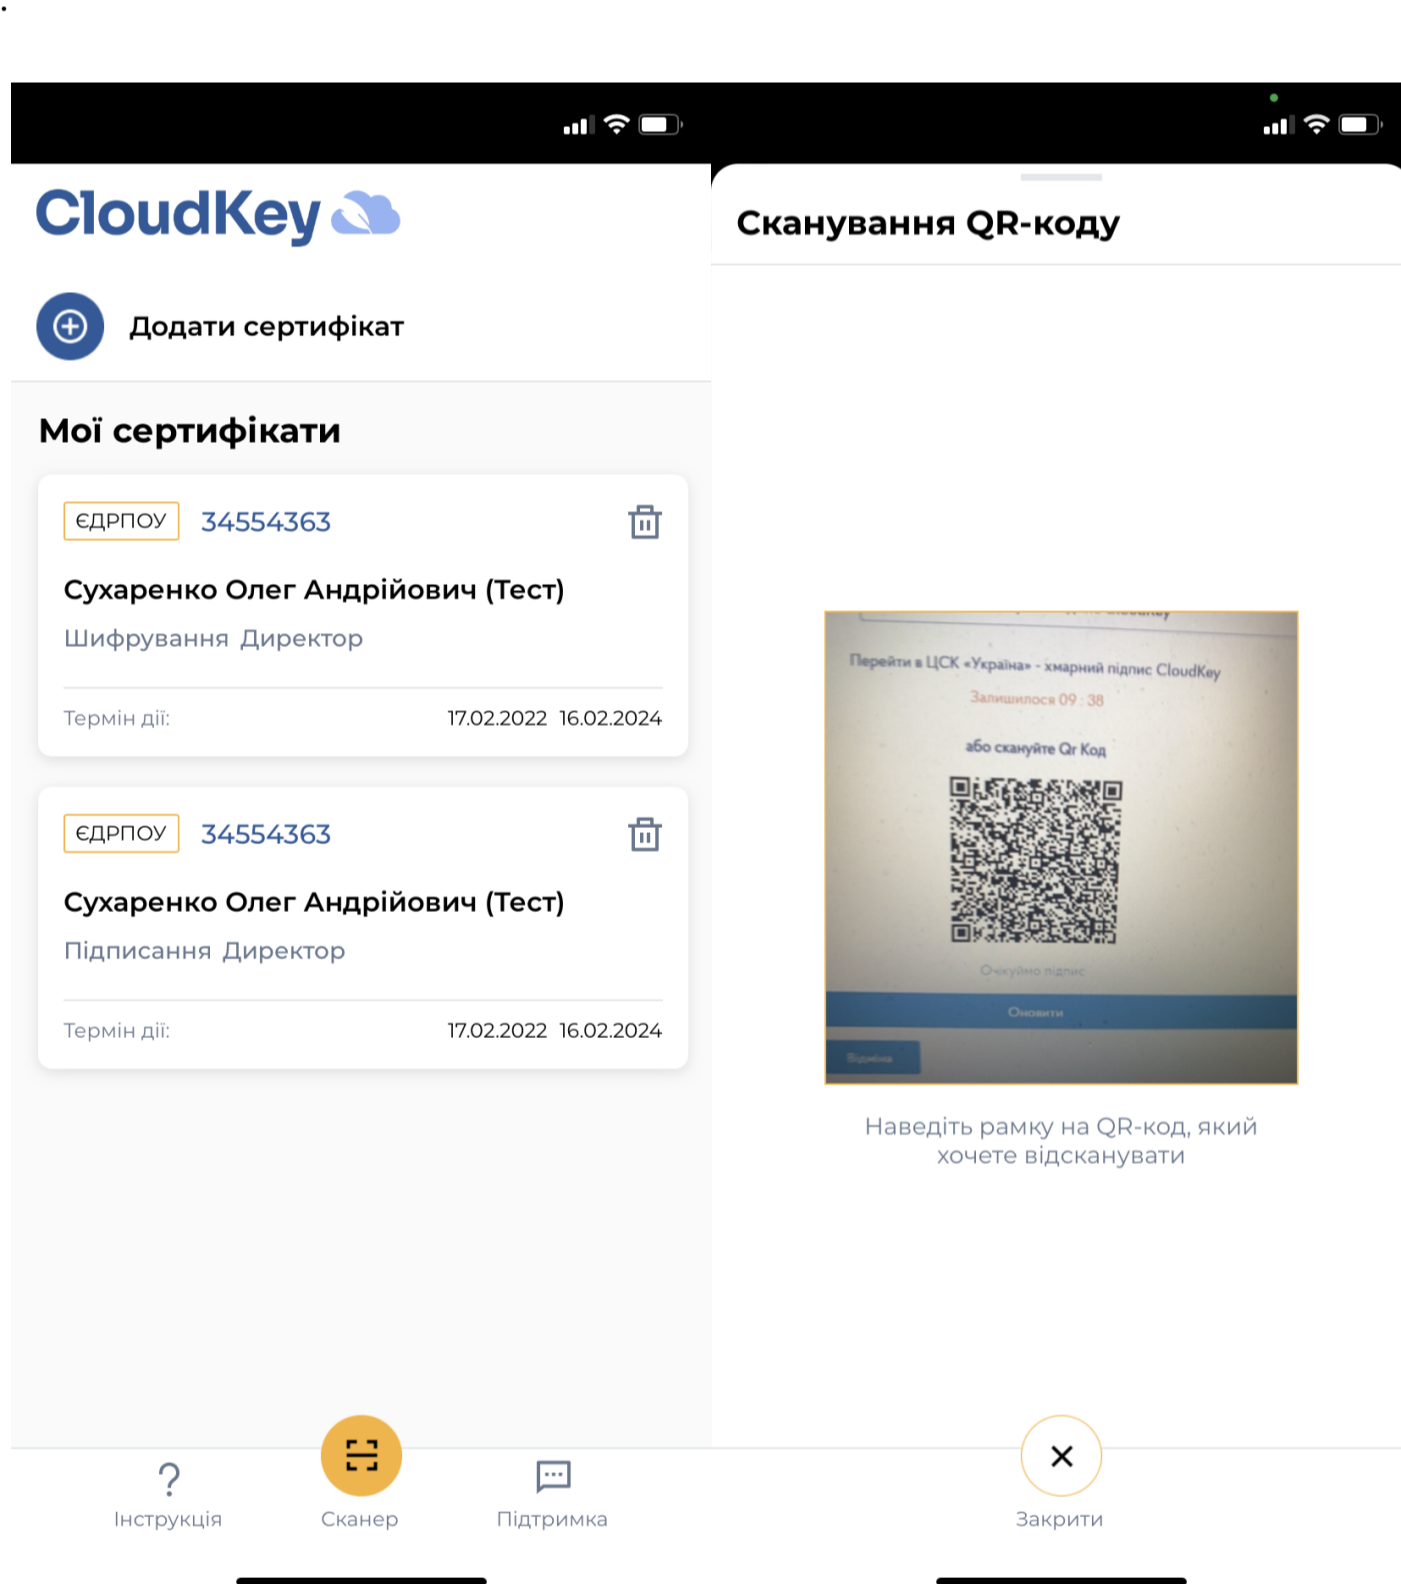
CloudKey

Додати сертифікат

Мої сертифікати

ЄДРПОУ 34554363

Сухаренко Олег Андрійович (Тест)

Шифрування Директор

Термін дії: 17.02.2022 16.02.2024

ЄДРПОУ 34554363

Сухаренко Олег Андрійович (Тест)

Підписання Директор

Термін дії: 17.02.2022 16.02.2024

Інструкція Сканер Підтримка

Сканування QR-коду

Перейти в ЦСК «Україна» - хмарний підпис CloudKey

Залишилося 09 : 38

або скануйте Qr Код

Очікуємо підпис

Оновити

Відміна

Наведіть рамку на QR-код, який хочете відсканувати

Закрити